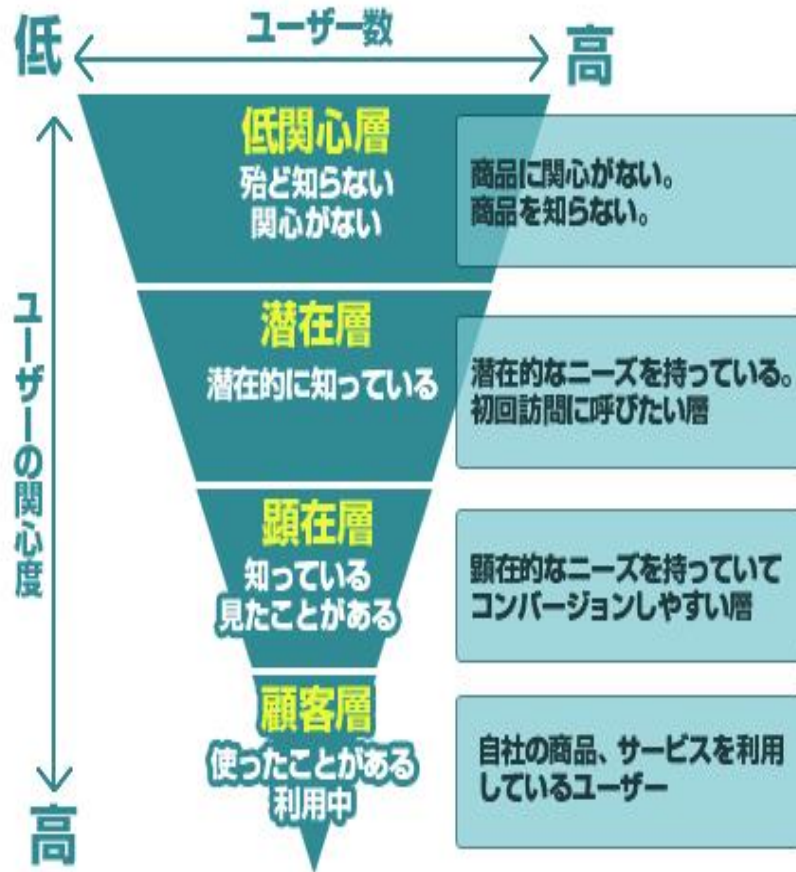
低 ユーザー数 高

ユーザーの関心度

低関心層
殆ど知らない
関心がない

商品に関心がない。
商品を知らない。

潜在層
潜在的に知っている

潜在的なニーズを持っている。
初回訪問に呼びたい層

顕在層
知っている
見たことがある

顕在的なニーズを持っていて
コンバージョンしやすい層

顧客層
使ったことがある
利用中

自社の商品、サービスを利用しているユーザー

高